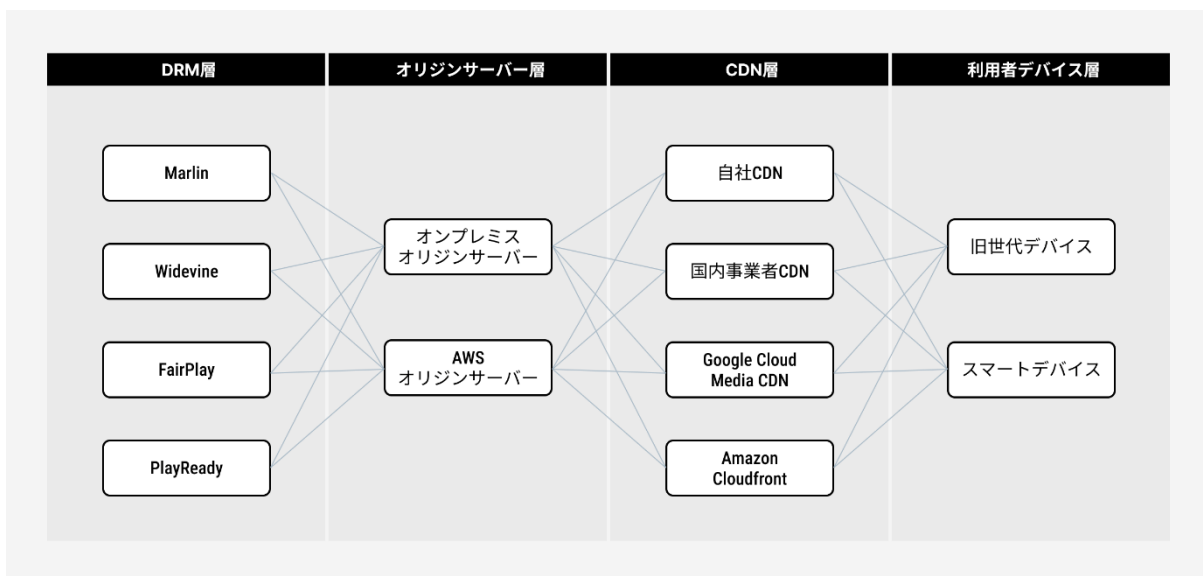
DRM層

Marlin

Widevine

FairPlay

PlayReady

オリジンサーバー層

オンプレミス
オリジンサーバー

AWS
オリジンサーバー

CDN層

自社CDN

国内事業者CDN

Google Cloud
Media CDN

Amazon
Cloudfront

利用者デバイス層

旧世代デバイス

スマートデバイス